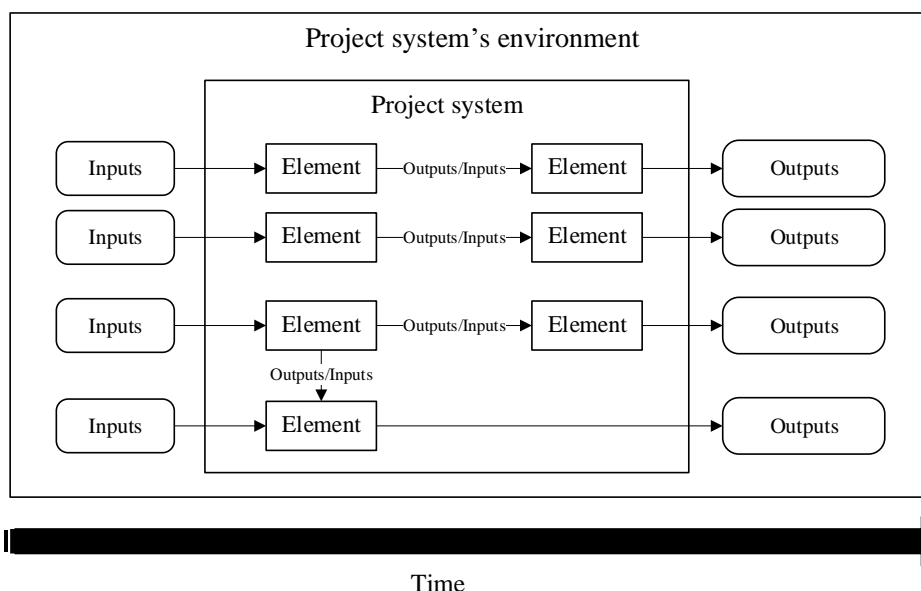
Project system's environment

Project system

Inputs

Element

Outputs/Inputs

Element

Outputs

Inputs

Element

Outputs/Inputs

Element

Outputs

Inputs

Element

Outputs/Inputs

Element

Outputs

Outputs/Inputs

Inputs

Element

Outputs

Time